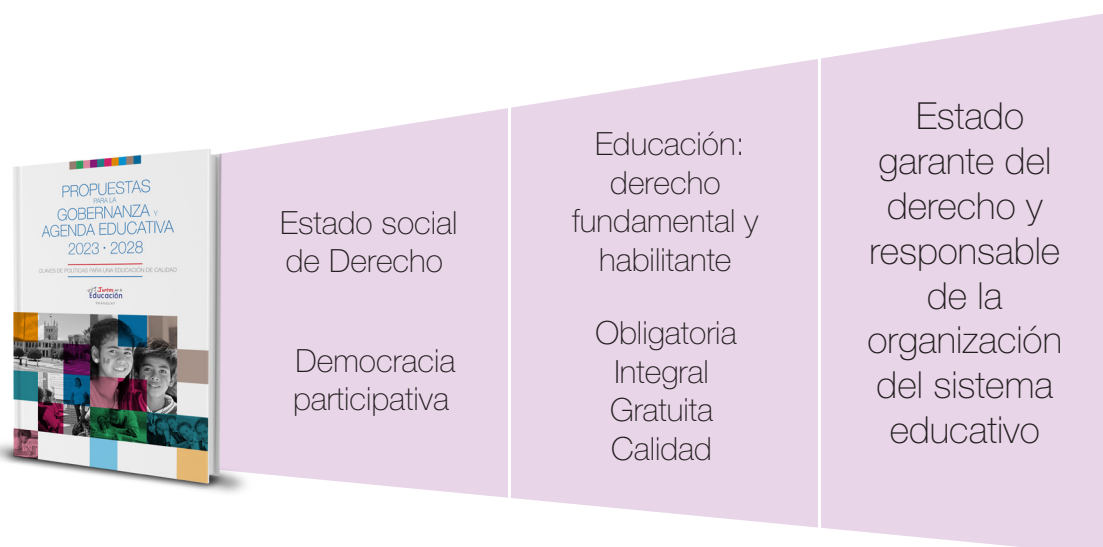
PROPUESTAS PARA LA GOBERNANZA Y AGENDA EDUCATIVA 2023 · 2028

CLAVES DE POLÍTICAS PARA UNA EDUCACIÓN DE CALIDAD

Juntos por la Educación
PARAGUAY

Estado social de Derecho

Democracia participativa

Educación: derecho fundamental y habilitante

Obligatoria
Integral
Gratuita
Calidad

Estado garante del derecho y responsable de la organización del sistema educativo